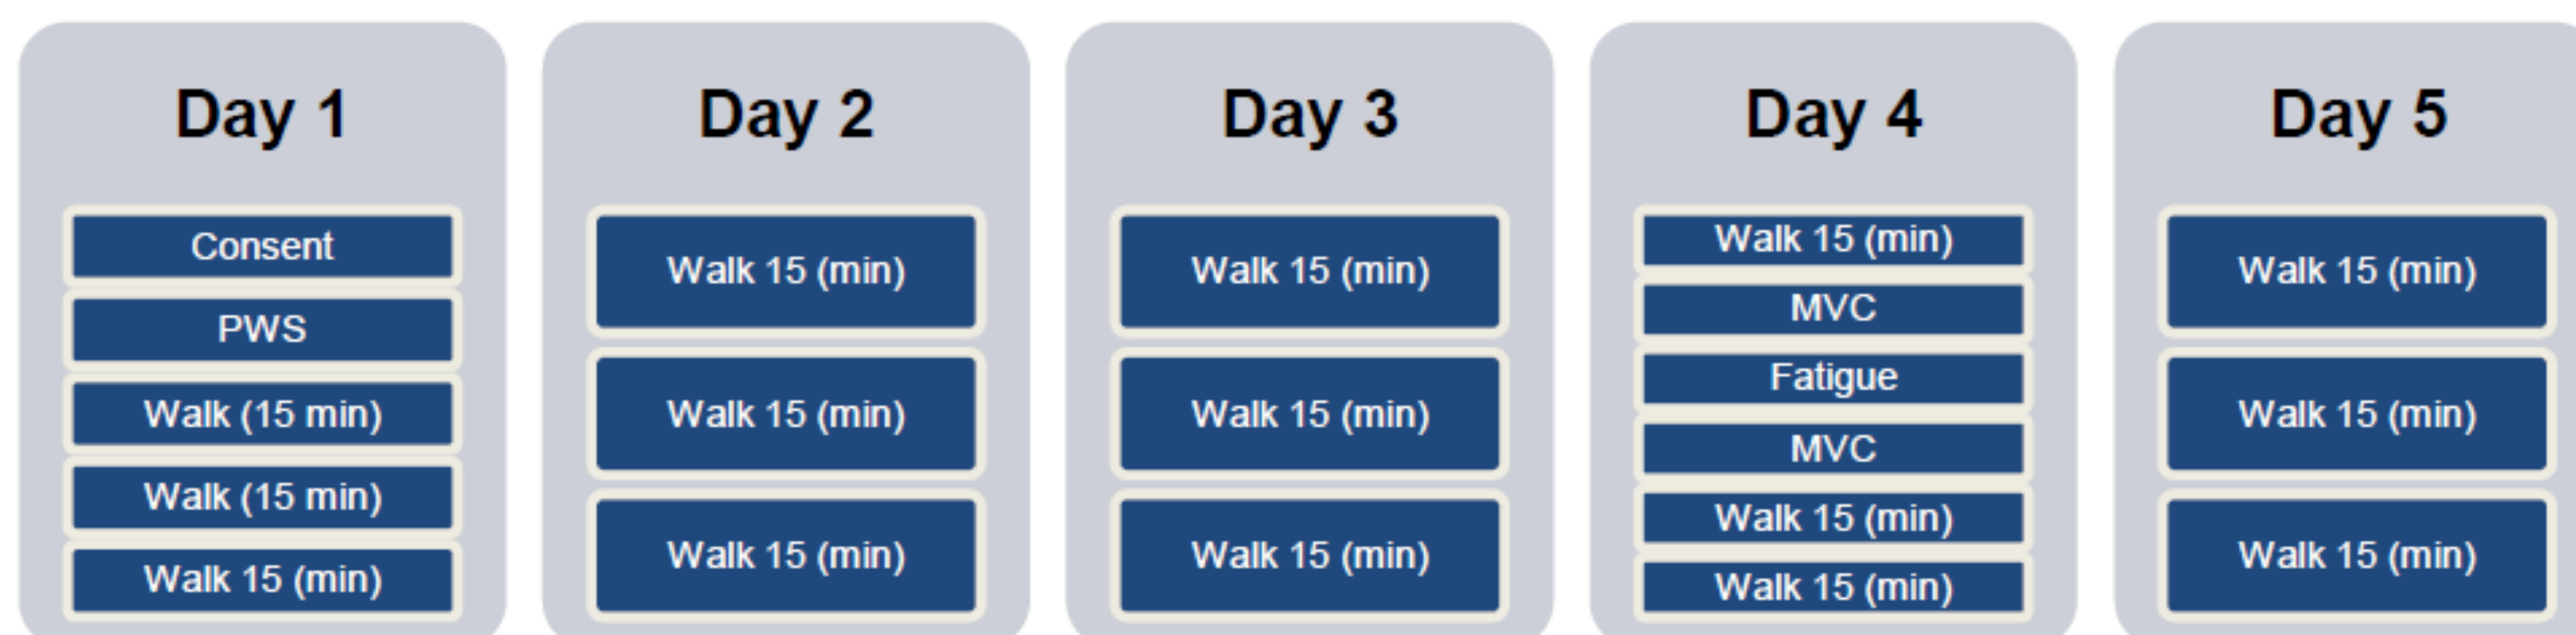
Day 1

Consent

PWS

Walk (15 min)

Walk (15 min)

Walk 15 (min)

Day 2

Walk 15 (min)

Walk 15 (min)

Walk 15 (min)

Day 3

Walk 15 (min)

Walk 15 (min)

Walk 15 (min)

Day 4

Walk 15 (min)

MVC

Fatigue

MVC

Walk 15 (min)

Walk 15 (min)

Day 5

Walk 15 (min)

Walk 15 (min)

Walk 15 (min)